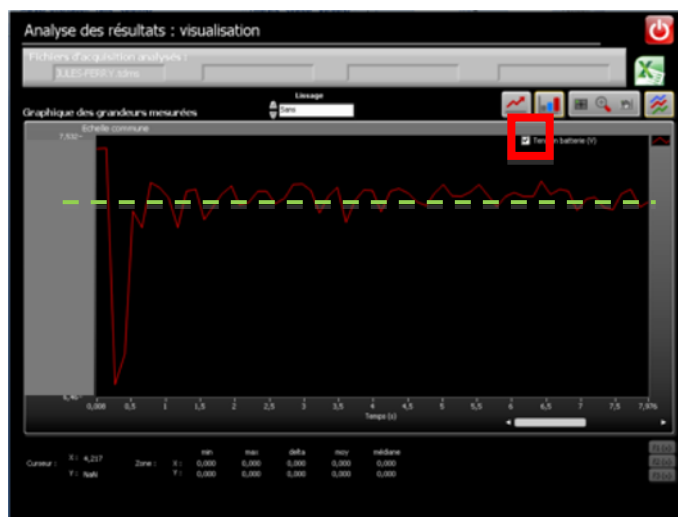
Analyse des résultats : visualisation

Fichiers d'acquisition analysés :

JULES-PERRY.tdms

Graphique des grandeurs mesurées

Lissage

Sans

Echelle commune

7,550

Tension batterie (V)

0,008 0,5 1 1,5 2 2,5 3 3,5 4 4,5 5 5,5 6 6,5 7 7,5 7,976

Temps (s)

Curseur : X : 4,217
Y : NaN

Zone :

| | min | max | delta | moy | médiane |
|---|---|---|---|---|---|
| X : | 0,000 | 0,000 | 0,000 | 0,000 | 0,000 |
| Y : | 0,000 | 0,000 | 0,000 | 0,000 | 0,000 |